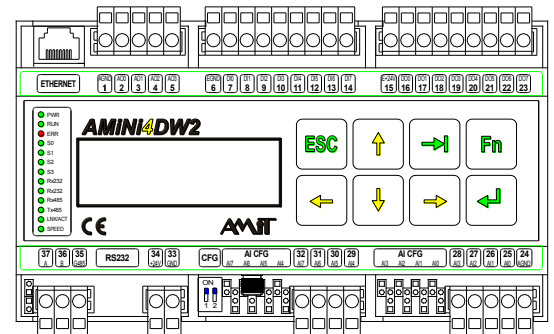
ETHERNET

AGND 1 AO0 2 AO1 3 AO2 4 AO3 5

EGND 6 DI0 7 DI1 8 DI2 9 DI3 10 DI4 11 DI5 12 DI6 13 DI7 14

+24V 15 DO0 16 DO1 17 DO2 18 DO3 19 DO4 20 DO5 21 DO6 22 DO7 23

PWR
RUN
ERR
S0
S1
S2
S3
Rx232
Tx232
Rx485
Tx485
LNK/ACT
SPEED

AMiNi4DW2

ESC

Fn

CE

AMiT

37 A 36 B 35 GND 

RS232

34 +24V 33 GND

CFG

ON
1 2

AI CFG
AI7 AI6 AI5 AI4

32 AI7 31 AI6 30 AI5 29 AI4

AI CFG
AI3 AI2 AI1 AI0

28 AI3 27 AI2 26 AI1 25 AI0 24 AGND